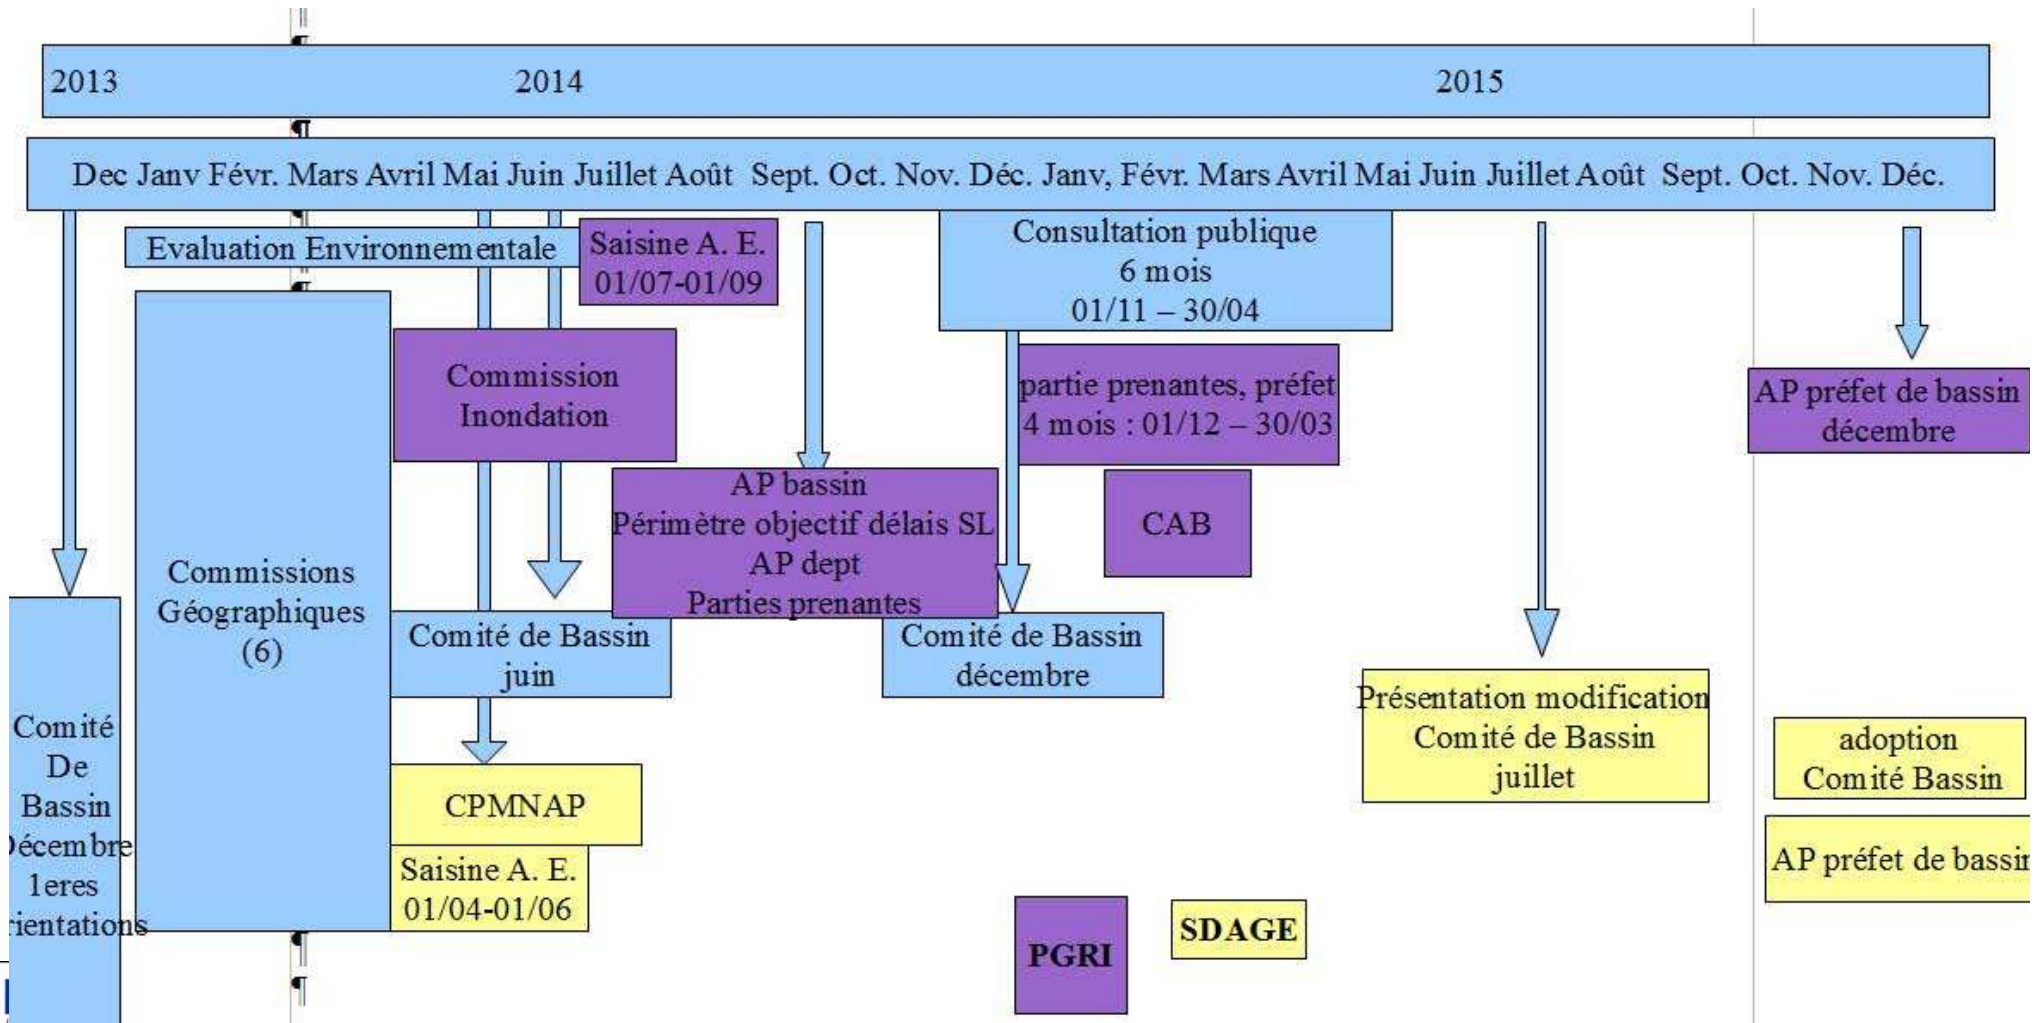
2013 2014 2015

Dec Janv Févr. Mars Avril Mai Juin Juillet Août Sept. Oct. Nov. Déc. Janv, Févr. Mars Avril Mai Juin Juillet Août Sept. Oct. Nov. Déc.

Evaluation Environnementale

Saisine A. E. 01/07-01/09

Consultation publique 6 mois 01/11 – 30/04

Commission Inondation

partie prenantes, préfet 4 mois : 01/12 – 30/03

AP préfet de bassin décembre

AP bassin Périmètre objectif délais SL AP dept Parties prenantes

CAB

Commissions Géographiques (6)

Comité de Bassin juin

Comité de Bassin décembre

Présentation modification Comité de Bassin juillet

Comité De Bassin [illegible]écembre 1eres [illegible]rientations

adoption Comité Bassin

CPMNAP

AP préfet de bassi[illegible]

Saisine A. E. 01/04-01/06

PGRI

SDAGE